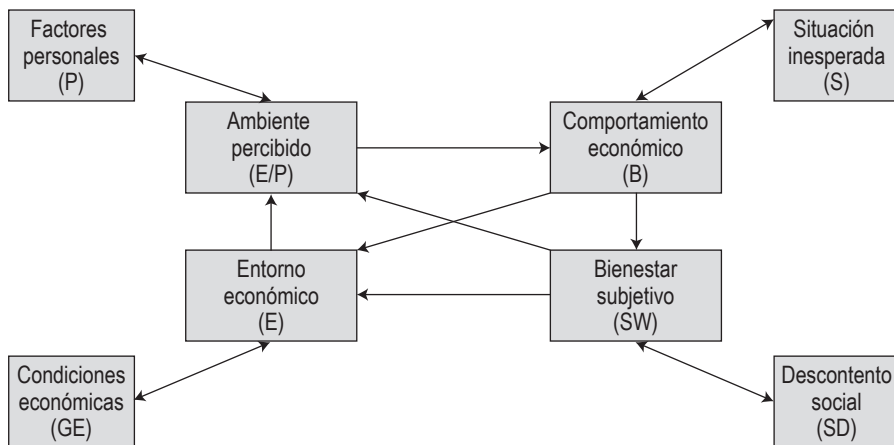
Factores personales (P)

Situación inesperada (S)

Ambiente percibido (E/P)

Comportamiento económico (B)

Entorno económico (E)

Bienestar subjetivo (SW)

Condiciones económicas (GE)

Descontento social (SD)